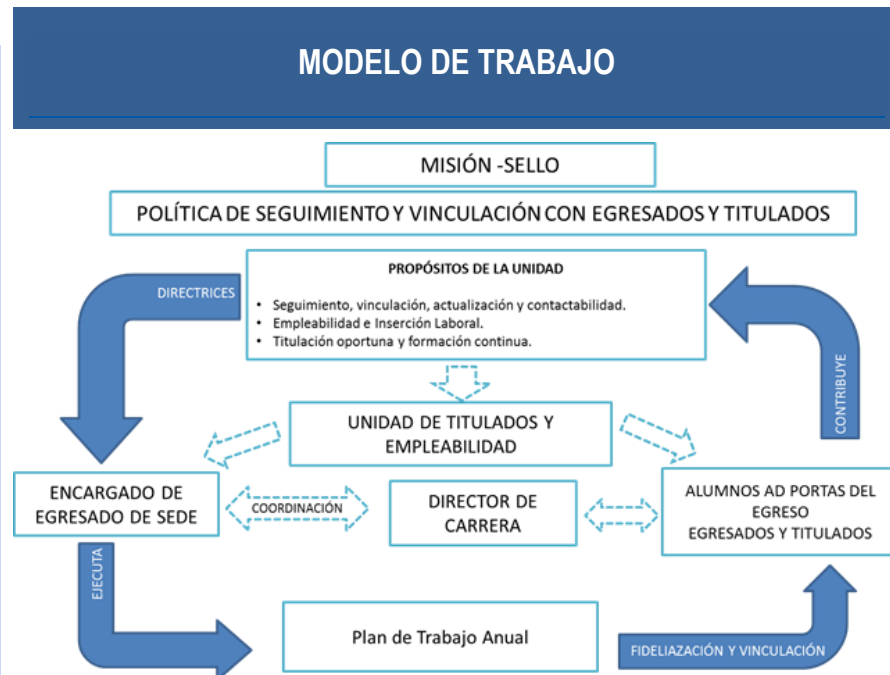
MODELO DE TRABAJO

MISIÓN -SELLO

POLÍTICA DE SEGUIMIENTO Y VINCULACIÓN CON EGRESADOS Y TITULADOS

PROPÓSITOS DE LA UNIDAD

- Seguimiento, vinculación, actualización y contactabilidad.
- Empleabilidad e Inserción Laboral.
- Titulación oportuna y formación continua.

DIRECTRICES

CONTRIBUYE

UNIDAD DE TITULADOS Y EMPLEABILIDAD

ENCARGADO DE EGRESADO DE SEDE

COORDINACIÓN

DIRECTOR DE CARRERA

ALUMNOS AD PORTAS DEL EGRESO
EGRESADOS Y TITULADOS

EJECUTA

Plan de Trabajo Anual

FIDELIAZACIÓN Y VINCULACIÓN